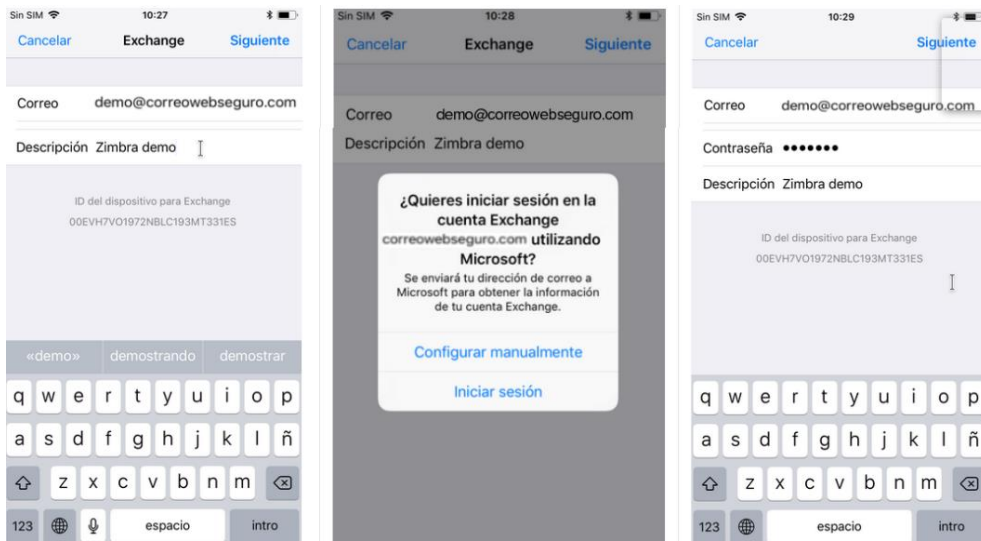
Sin SIM 10:27

Cancelar Exchange Siguiente

Correo demo@correowebseguro.com

Descripción Zimbra demo

ID del dispositivo para Exchange
00EVH7VO1972NBLC193MT331ES

«demo» demostrando demostrar

q w e r t y u i o p
a s d f g h j k l ñ
z x c v b n m
123 espacio intro

Sin SIM 10:28

Cancelar Exchange Siguiente

Correo demo@correowebseguro.com

Descripción Zimbra demo

¿Quieres iniciar sesión en la cuenta Exchange correowebseguro.com utilizando Microsoft?

Se enviará tu dirección de correo a Microsoft para obtener la información de tu cuenta Exchange.

Configurar manualmente

Iniciar sesión

Sin SIM 10:29

Cancelar Siguiente

Correo demo@correowebseguro.com

Contraseña •••••••

Descripción Zimbra demo

ID del dispositivo para Exchange
00EVH7VO1972NBLC193MT331ES

q w e r t y u i o p
a s d f g h j k l ñ
z x c v b n m
123 espacio intro